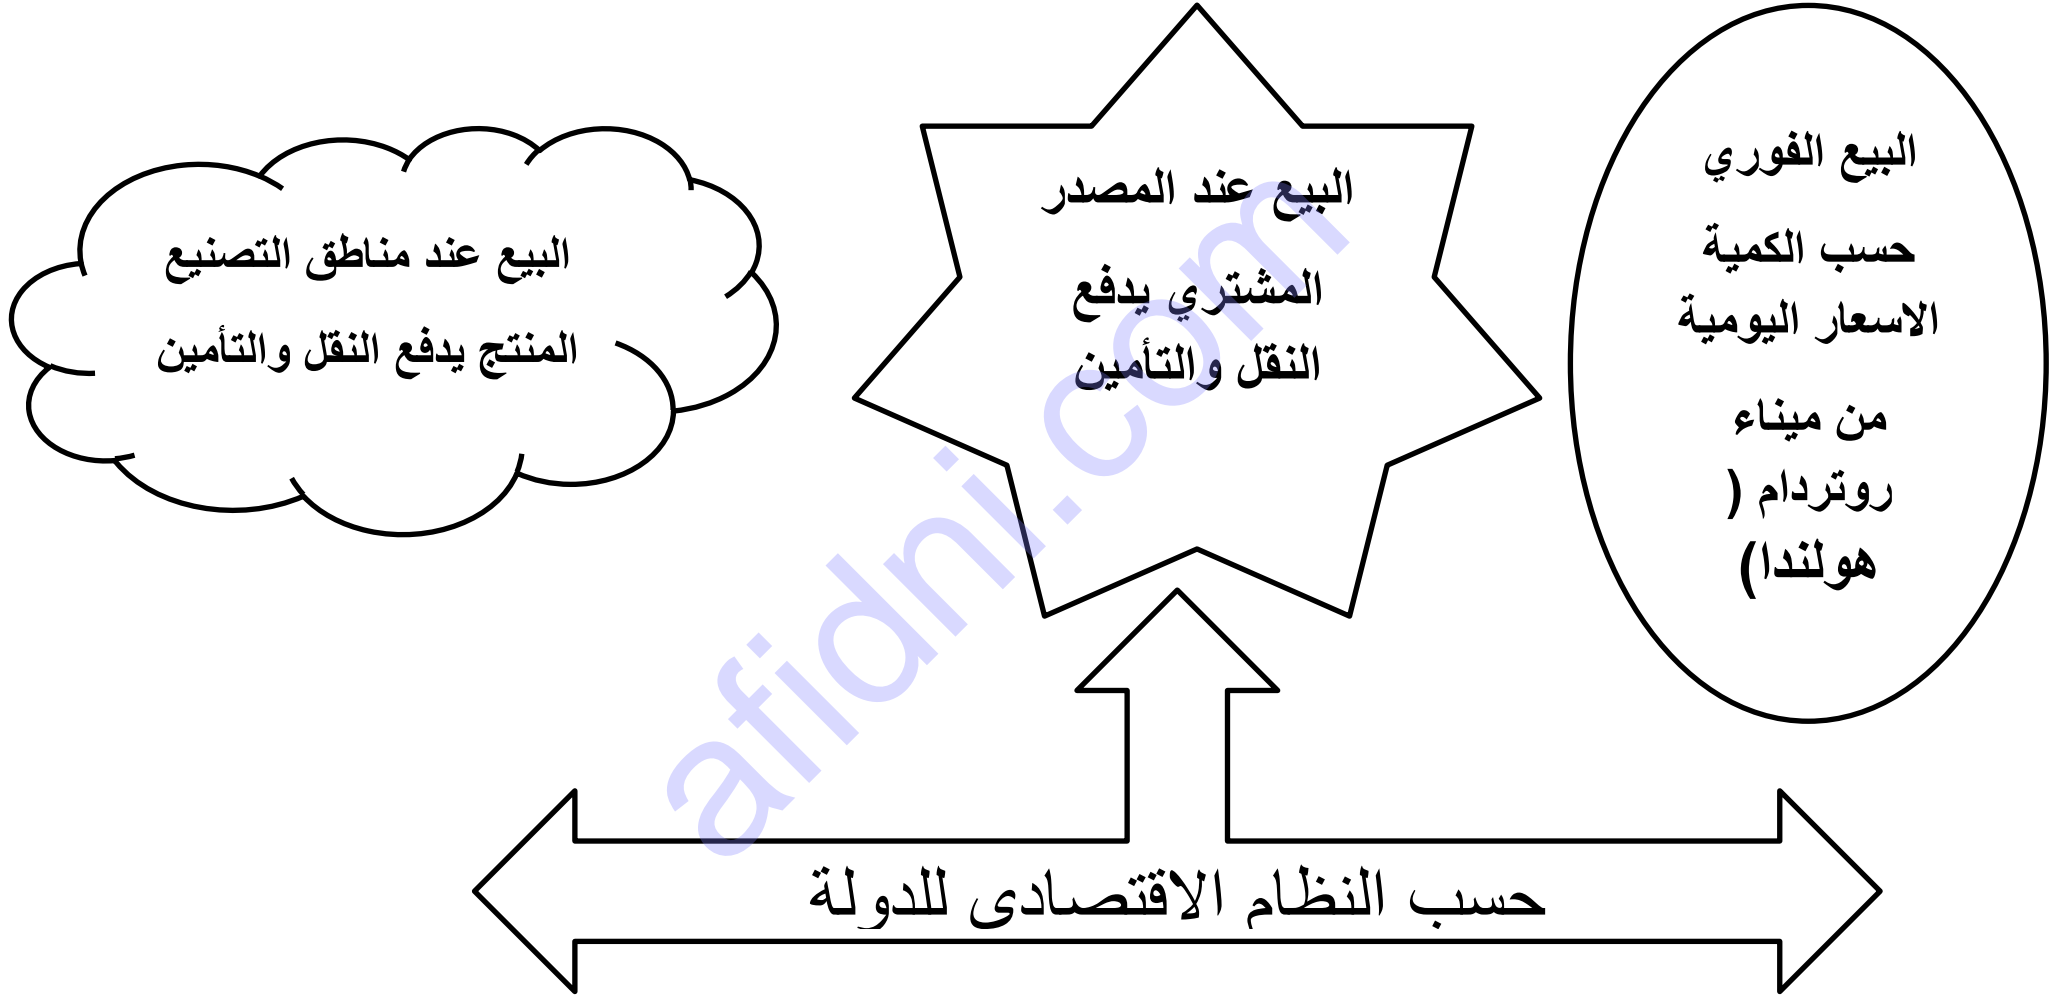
البيع الفوري
حسب الكمية
الاسعار اليومية
من ميناء
روتردام (
هولندا)

البيع عند المصدر
المشتري يدفع
النقل والتأمين

البيع عند مناطق التصنيع
المنتج يدفع النقل والتأمين

حسب النظام الاقتصادى للدولة

afidni.com